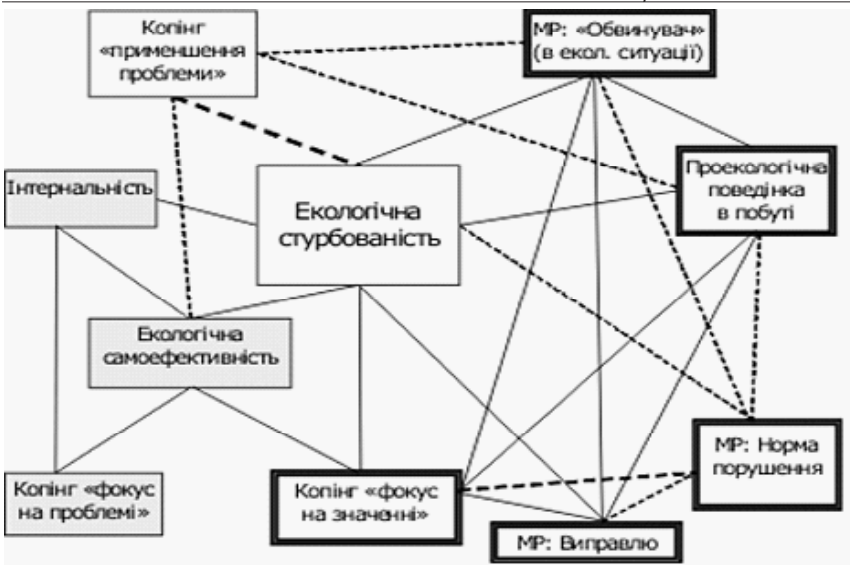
Копінг «применшення проблеми»

МР: «Обвинувач» (в екол. ситуації)

Інтернальність

Екологічна стурбованість

Проекологічна поведінка в побуті

Екологічна самоефективність

МР: Норма порушення

Копінг «фокус на проблемі»

Копінг «фокус на значенні»

МР: Виправлю